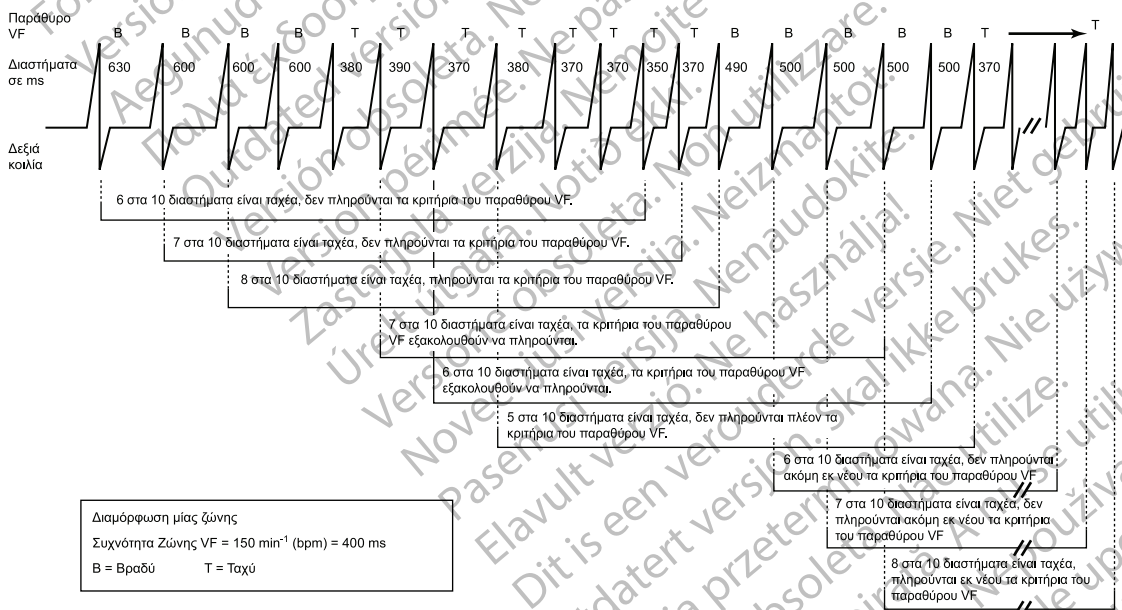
Παράθυρο VF

B B B B T T T T T T T B B B B B T T

Διαστήματα σε ms

630 600 600 600 380 390 370 380 370 370 350 370 490 500 500 500 500 370

Δεξιά κοιλία

6 στα 10 διαστήματα είναι ταχέα, δεν πληρούνται τα κριτήρια του παραθύρου VF.

7 στα 10 διαστήματα είναι ταχέα, δεν πληρούνται τα κριτήρια του παραθύρου VF.

8 στα 10 διαστήματα είναι ταχέα, πληρούνται τα κριτήρια του παραθύρου VF.

7 στα 10 διαστήματα είναι ταχέα, τα κριτήρια του παραθύρου VF εξακολουθούν να πληρούνται.

6 στα 10 διαστήματα είναι ταχέα, τα κριτήρια του παραθύρου VF εξακολουθούν να πληρούνται.

5 στα 10 διαστήματα είναι ταχέα, δεν πληρούνται πλέον τα κριτήρια του παραθύρου VF.

6 στα 10 διαστήματα είναι ταχέα, δεν πληρούνται ακόμη εκ νέου τα κριτήρια του παραθύρου VF

7 στα 10 διαστήματα είναι ταχέα, δεν πληρούνται ακόμη εκ νέου τα κριτήρια του παραθύρου VF

8 στα 10 διαστήματα είναι ταχέα, πληρούνται εκ νέου τα κριτήρια του παραθύρου VF

Διαμόρφωση μίας ζώνης
Συχνότητα Ζώνης VF = 150 min$^{-1}$ (bpm) = 400 ms
B = Βραδύ T = Ταχύ